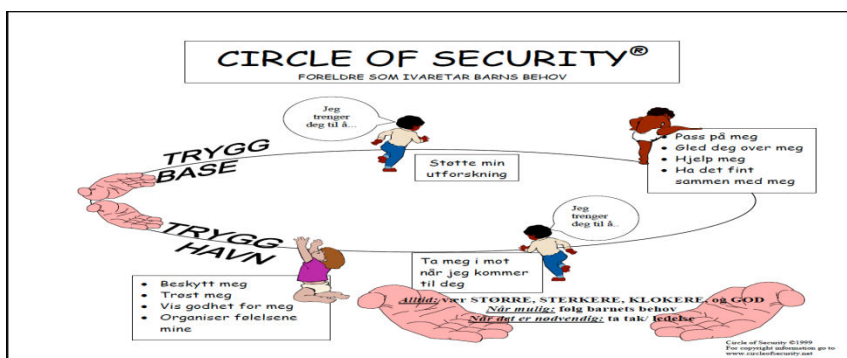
CIRCLE OF SECURITY®
FORELDRE SOM IVARETAR BARNS BEHOV

Jeg trenger deg til å...

TRYGG BASE

Støtte min utforskning

- Pass på meg
- Gled deg over meg
- Hjelp meg
- Ha det fint sammen med meg

Jeg trenger deg til å...

TRYGG HAVN

Ta meg i mot når jeg kommer til deg

- Beskytt meg
- Trøst meg
- Vis godhet for meg
- Organiser følelsene mine

Alltid: vær STØRRE, STERKERE, KLOKERE, og GOD
Når mulig: følg barnets behov
Når det er nødvendig: ta tak/ ledelse

Circle of Security ©1999
For copyright information go to
www.circleofsecurity.net